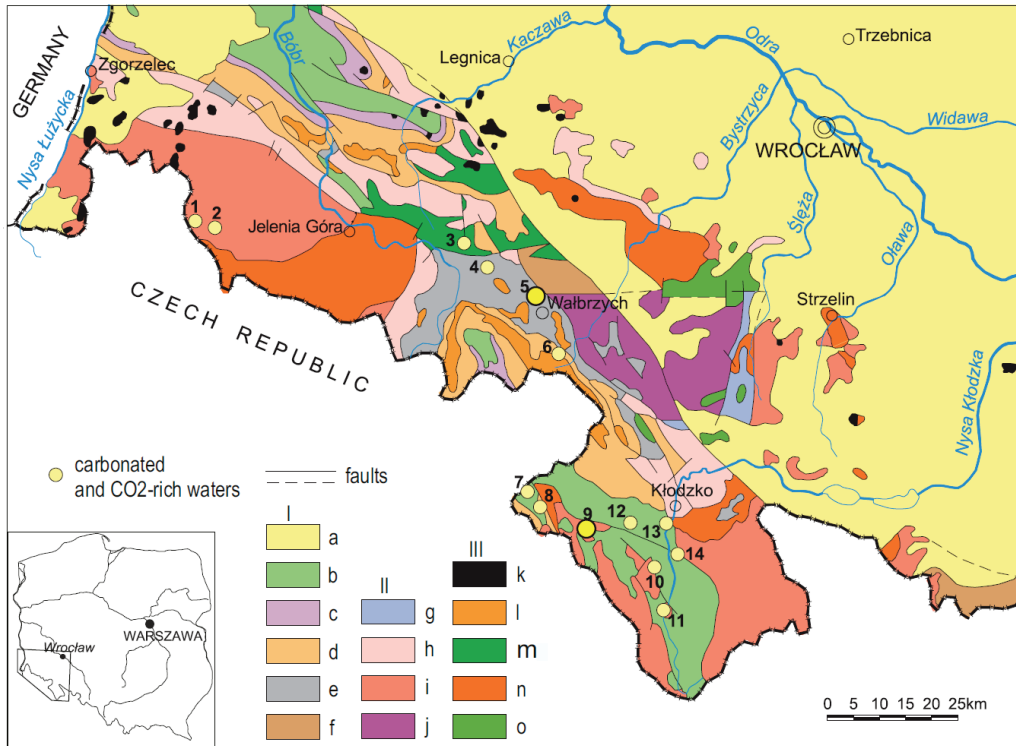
GERMANY
Zgorzelec
Nysa Łużycka
Bóbr
Legnica
Kaczawa
Trzebnica
Odra
Widawa
Bystrzyca
WROCŁAW
Ślęża
Oława
1 2
Jelenia Góra
3
4
5
Wałbrzych
6
CZECH REPUBLIC
Strzelin
Nysa Kłodzka
carbonated and CO2-rich waters
faults
7
8
9
12
13
Kłodzko
14
10
11
I
a
b
c
d
e
f
II
g
h
i
j
III
k
l
m
n
o
Wrocław
WARSZAWA
0 5 10 15 20 25km